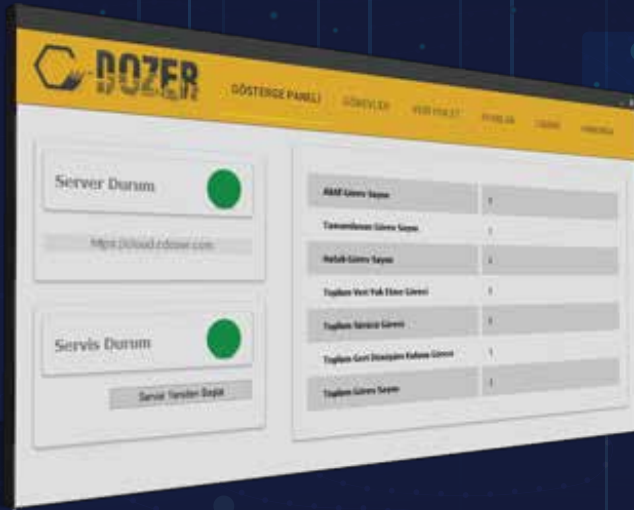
DOZER

GÖSTERGE PANELİ

GÖREVLER

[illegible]

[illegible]

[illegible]

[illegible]

Server Durum

https://cloud.edozer.com

Servis Durum

Servisi Yeniden Başlat

| Aktif Görev Sayısı | 1 |
|---|---|
| Tamamlanan Görev Sayısı | 1 |
| Hatalı Görev Sayısı | 1 |
| Toplam Veri Yük Etme Görevi | 1 |
| Toplam Tarama Görevi | 1 |
| Toplam Geri Dönüşüm Kutusu Görevi | 1 |
| Toplam Görev Sayısı | 1 |